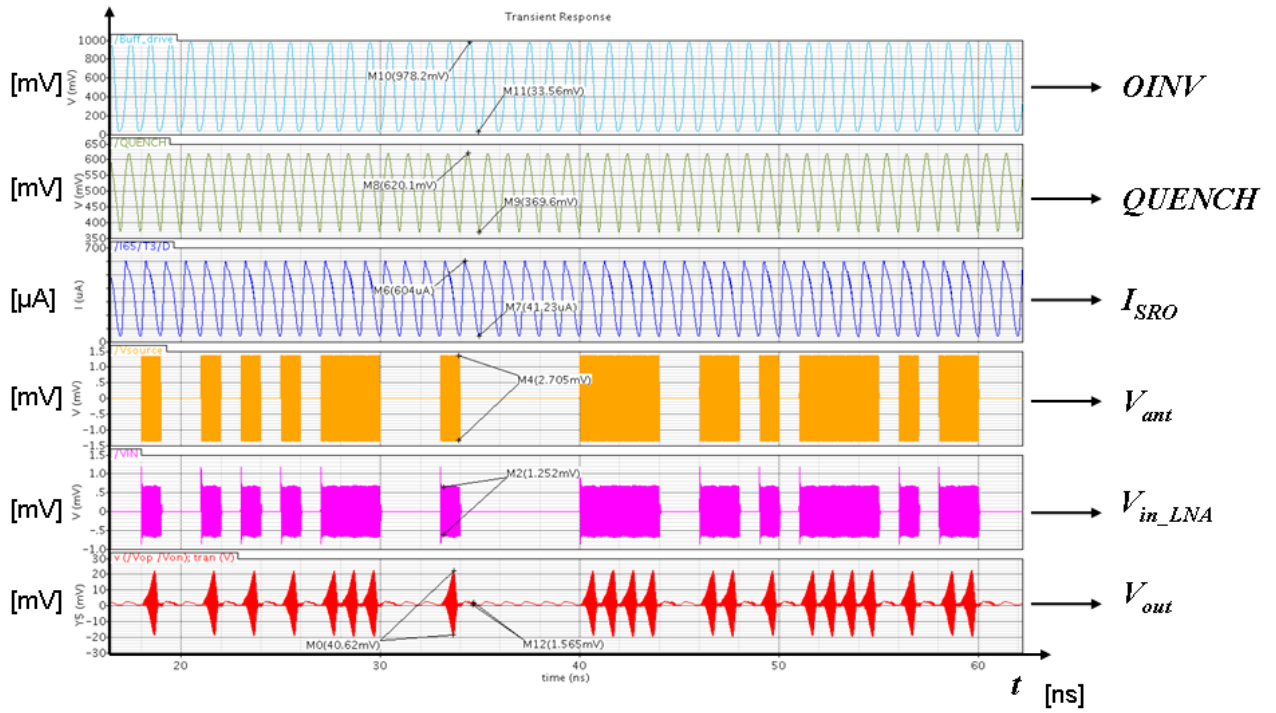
Transient Response

[mV]
/Buff_drive
V (mV)
1000
800
600
400
200
0
M10(978.2mV)
M11(33.56mV)
→ OINV

[mV]
/QUENCH
V (mV)
650
600
550
500
450
400
350
M8(620.1mV)
M9(369.6mV)
→ QUENCH

[μA]
/I65/T3/D
I (uA)
700
0
M6(604uA)
M7(41.23uA)
→ $I_{SRO}$

[mV]
/Vsource
V (mV)
1.5
1.0
.5
0
-.5
-1.0
-1.5
M4(2.705mV)
→ $V_{ant}$

[mV]
/VIN
V (mV)
1.5
1.0
.5
0
-.5
-1.0
-1.5
M2(1.252mV)
→ $V_{in\_LNA}$

[mV]
v (/Vop /Von); tran (V)
YS (mV)
30
20
10
0
-10
-20
-30
M0(40.62mV)
M12(1.565mV)
→ $V_{out}$

20
30
40
50
60
time (ns)
t [ns]